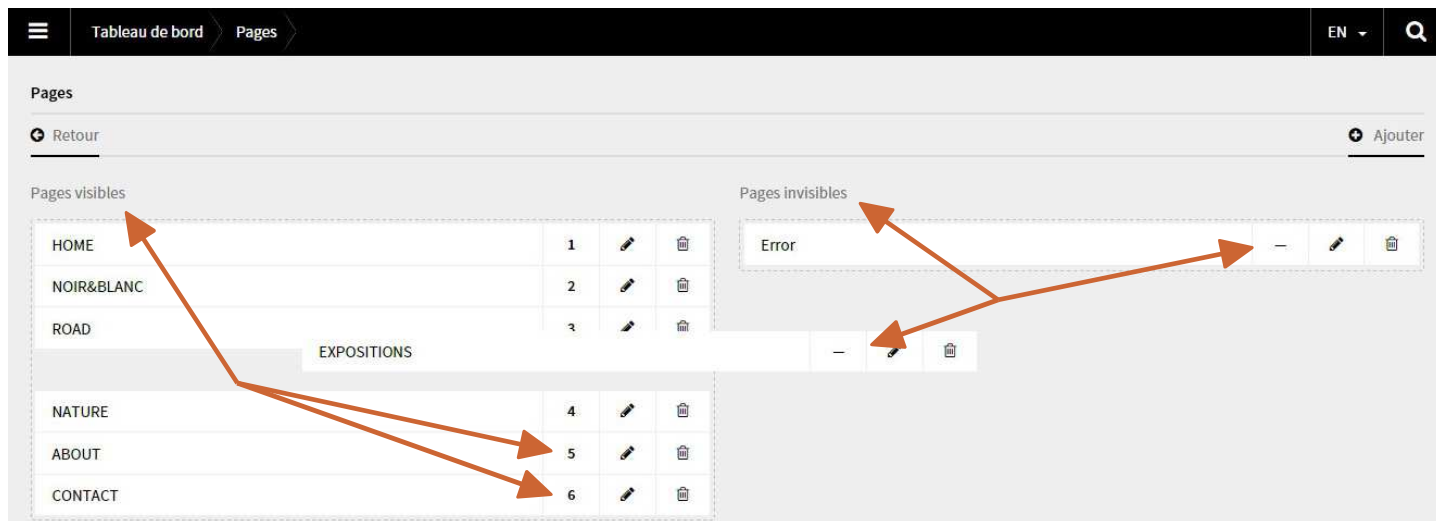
Tableau de bord Pages EN

Pages

Retour Ajouter

Pages visibles

| | | | |
|---|---|---|---|
| HOME | 1 | | |
| NOIR&BLANC | 2 | | |
| ROAD | 3 | | |
| NATURE | 4 | | |
| ABOUT | 5 | | |
| CONTACT | 6 | | |

EXPOSITIONS –

Pages invisibles

| | | | |
|---|---|---|---|
| Error | – | | |